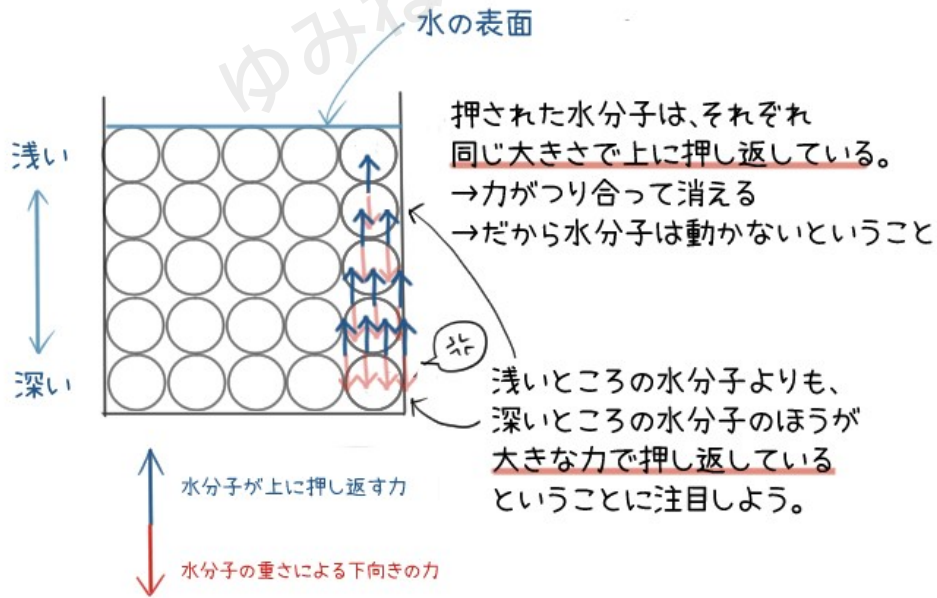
ゆみねこ

水の表面

浅い

深い

押された水分子は、それぞれ同じ大きさで上に押し返している。
→力がつり合って消える
→だから水分子は動かないということ

浅いところの水分子よりも、深いところの水分子のほうが大きな力で押し返しているということに注目しよう。

水分子が上に押し返す力

水分子の重さによる下向きの力